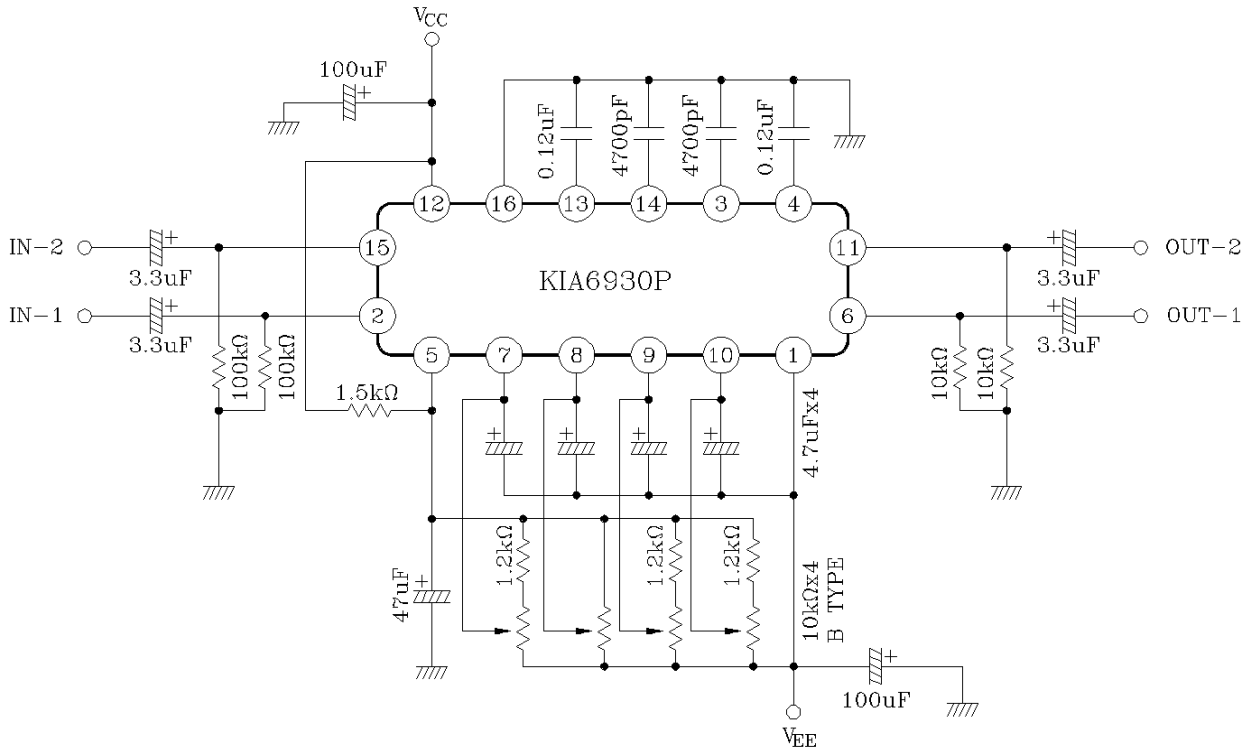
$V_{CC}$

100uF

0.12uF

4700pF

4700pF

0.12uF

12

16

13

14

3

4

IN−2

3.3uF

15

KIA6930P

11

OUT−2

3.3uF

IN−1

3.3uF

2

6

OUT−1

3.3uF

5

7

8

9

10

1

100kΩ

100kΩ

1.5kΩ

10kΩ

10kΩ

4.7uFx4

1.2kΩ

1.2kΩ

1.2kΩ

47uF

10kΩx4

B TYPE

100uF

$V_{EE}$